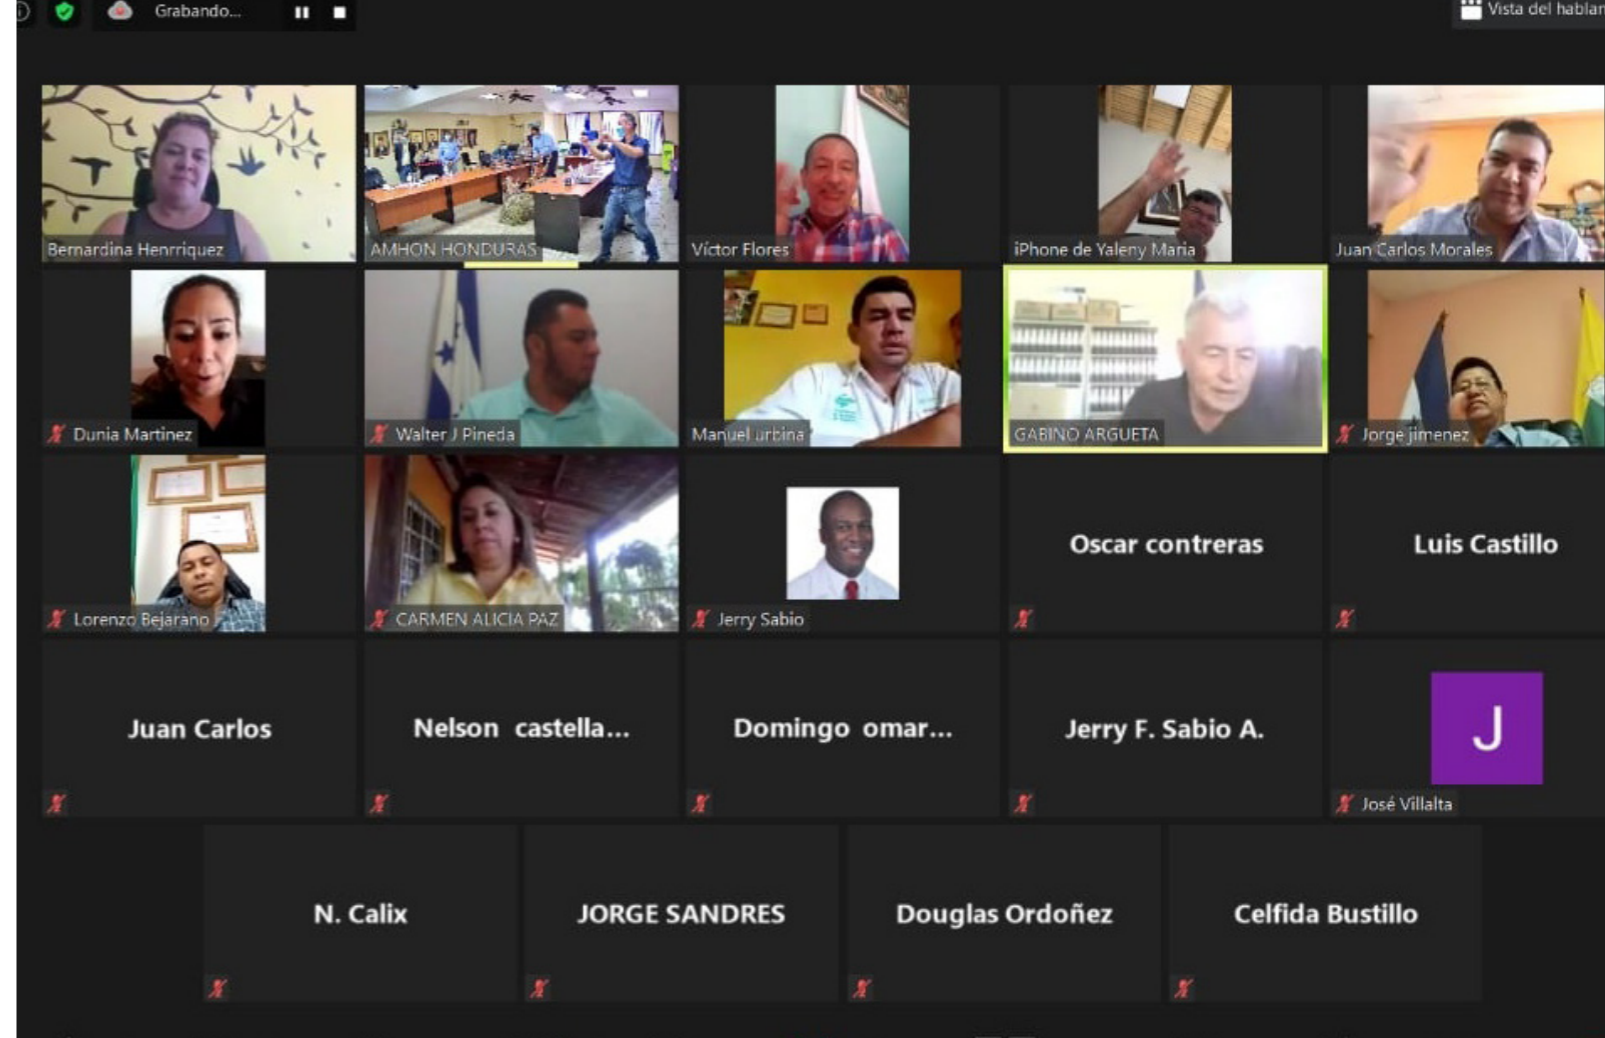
Grabando...

Vista del hablan

Bernardina Henrriquez

AMHON HONDURAS

Víctor Flores

iPhone de Yaleny Maria

Juan Carlos Morales

Dunia Martinez

Walter J Pineda

Manuel urbina

GABINO ARGUETA

Jorge jimenez

Lorenzo Bejarano

CARMEN ALICIA PAZ

Jerry Sabio

Oscar contreras

Luis Castillo

Juan Carlos

Nelson castella...

Domingo omar...

Jerry F. Sabio A.

J

José Villalta

N. Calix

JORGE SANDRES

Douglas Ordoñez

Celfida Bustillo